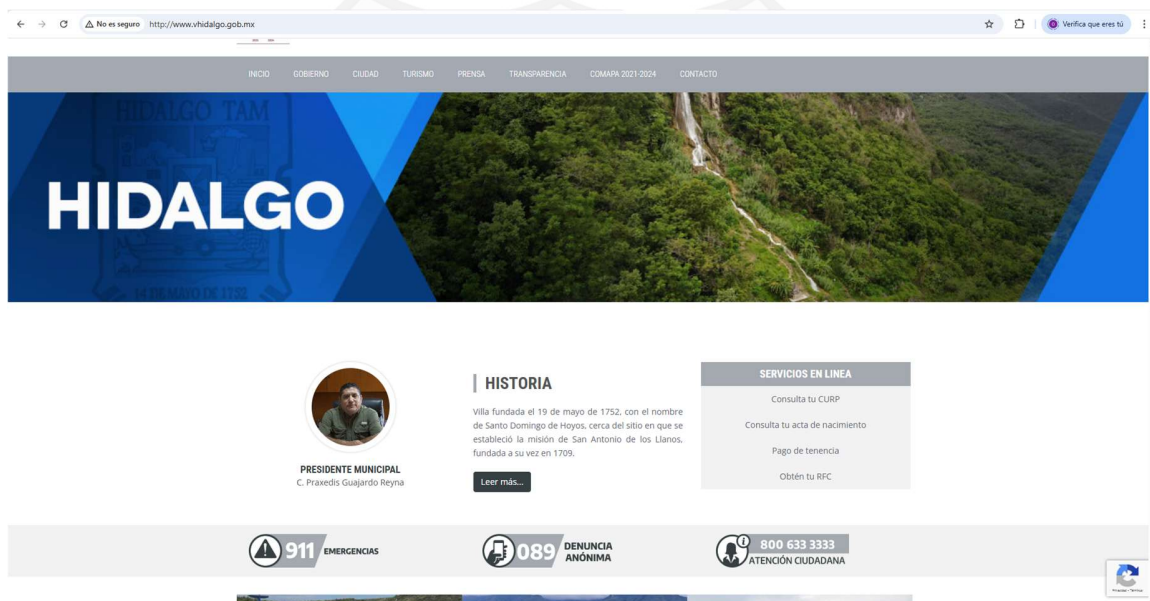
No es seguro http://www.vhidalgo.gob.mx

Verifica que eres tú

INICIO GOBIERNO CIUDAD TURISMO PRENSA TRANSPARENCIA COMAPA 2021-2024 CONTACTO

HIDALGO TAM

HIDALGO

14 DE MAYO DE 1752

PRESIDENTE MUNICIPAL
C. Praxedis Guajardo Reyna

HISTORIA

Villa fundada el 19 de mayo de 1752, con el nombre de Santo Domingo de Hoyos, cerca del sitio en que se estableció la misión de San Antonio de los Llanos, fundada a su vez en 1709.

Leer más...

SERVICIOS EN LINEA

Consulta tu CURP

Consulta tu acta de nacimiento

Pago de tenencia

Obtén tu RFC

911 EMERGENCIAS

089 DENUNCIA ANÓNIMA

800 633 3333 ATENCIÓN CIUDADANA

Privacidad - Términos